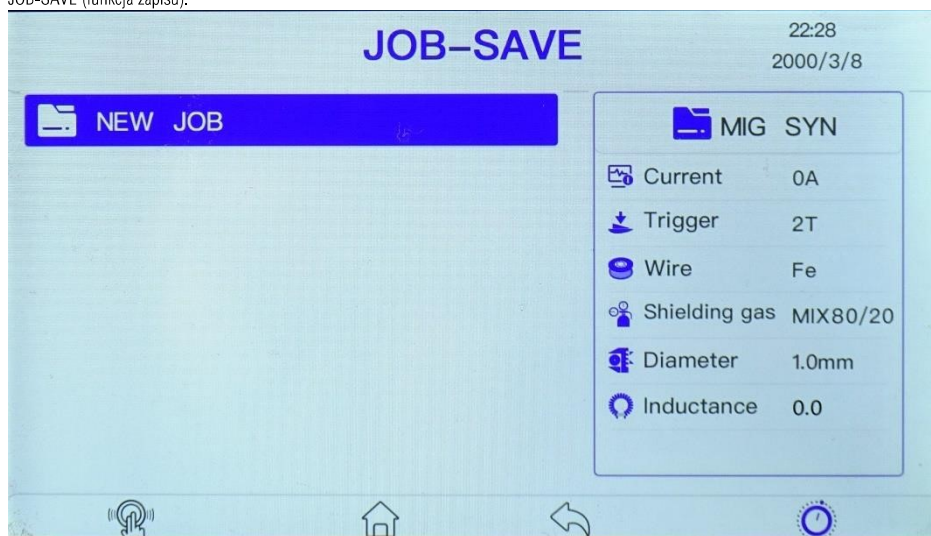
JOB-SAVE (funkcja zapisu).

JOB-SAVE

22:28
2000/3/8

NEW JOB

MIG SYN

| Current | 0A |
|---|---|
| Trigger | 2T |
| Wire | Fe |
| Shielding gas | MIX80/20 |
| Diameter | 1.0mm |
| Inductance | 0.0 |